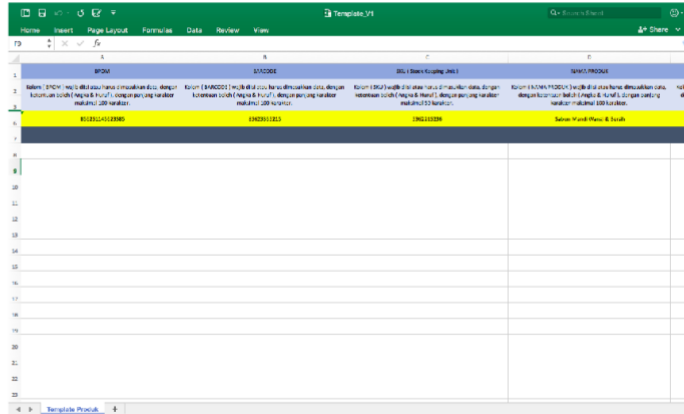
Template_V1

Search Sheet

Home Insert Page Layout Formulas Data Review View

Share

F9 $f_x$

| | A | B | C | D |
|---|---|---|---|---|
| 1 | BPOM | BARCODE | SKU ( Stock Keeping Unit ) | NAMA PRODUK |
| 2 | Kolom [ BPOM ] wajib diisi atau harus dimasukkan data, dengan ketentuan boleh ( Angka & Huruf ), dengan panjang karakter maksimal 100 karakter. | Kolom [ BARCODE ] wajib diisi atau harus dimasukkan data, dengan ketentuan boleh ( Angka & Huruf ), dengan panjang karakter maksimal 100 karakter. | Kolom [ SKU ] wajib diisi atau harus dimasukkan data, dengan ketentuan boleh ( Angka & Huruf ), dengan panjang karakter maksimal 50 karakter. | Kolom [ NAMA PRODUK ] wajib diisi atau harus dimasukkan data, dengan ketentuan boleh ( Angka & Huruf ), dengan panjang karakter maksimal 100 karakter. |
| 3 | | | | |
| 4 | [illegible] | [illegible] | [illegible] | Sabun Mandi Wangi & Bersih |
| 5 | | | | |
| 6 | | | | |
| 7 | | | | |
| 8 | | | | |
| 9 | | | | |
| 10 | | | | |
| 11 | | | | |
| 12 | | | | |
| 13 | | | | |
| 14 | | | | |
| 15 | | | | |
| 16 | | | | |
| 17 | | | | |
| 18 | | | | |
| 19 | | | | |
| 20 | | | | |
| 21 | | | | |
| 22 | | | | |
| 23 | | | | |

Template Produk +